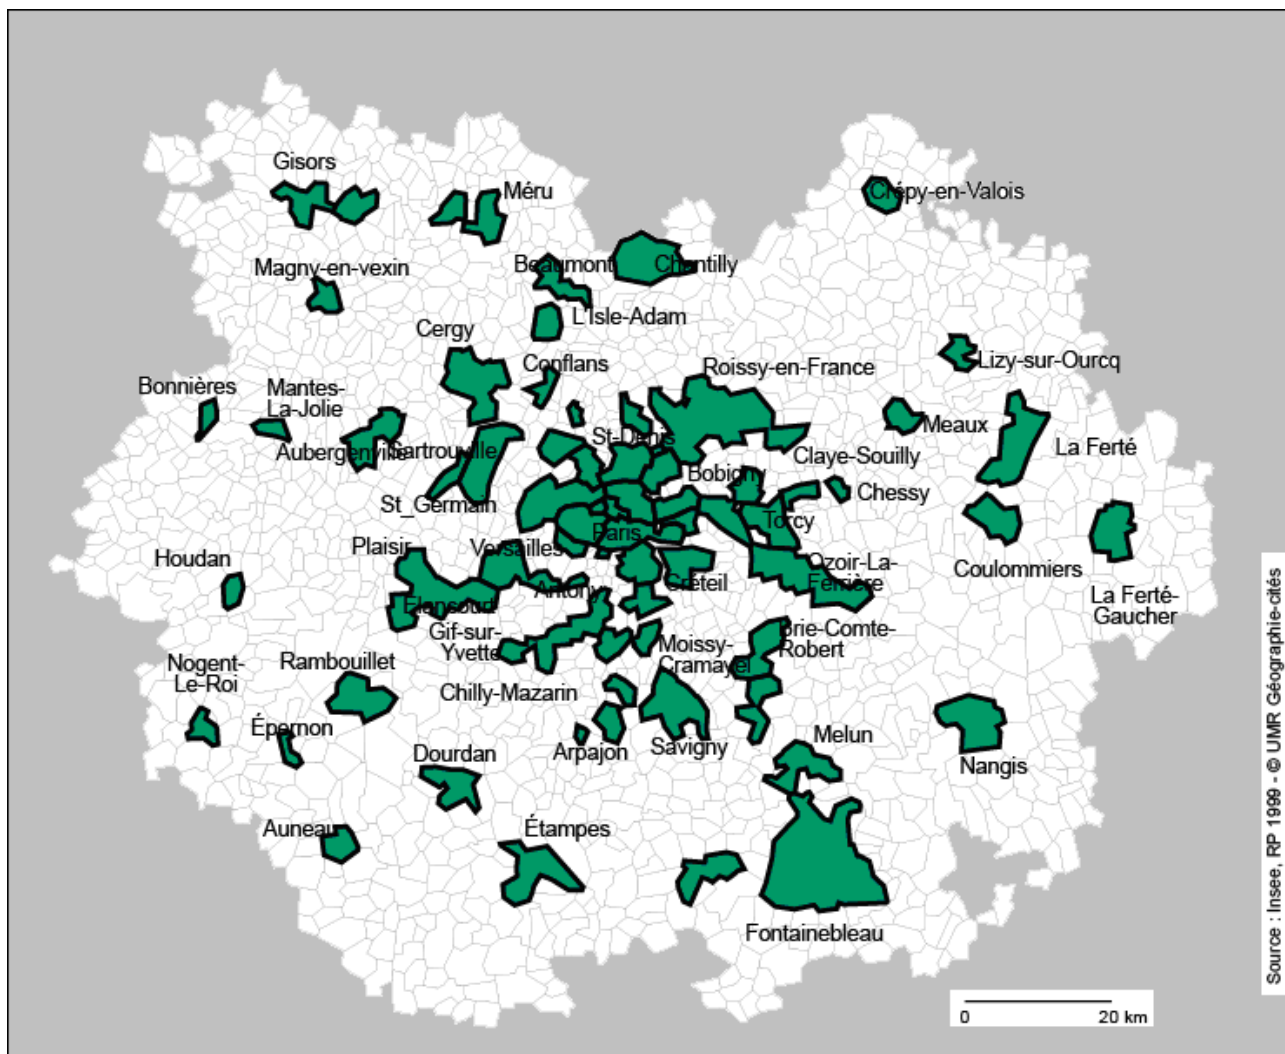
Gisors
Méru
Crépy-en-Valois
Beaumont
Chantilly
Magny-en-vexin
L'Isle-Adam
Cergy
Conflans
Roissy-en-France
Lizy-sur-Ourcq
Bonnières
Mantes-La-Jolie
Meaux
St-Denis
La Ferté
Aubergenville
Sartrouville
Bobigny
Claye-Souilly
Chessy
St_Germain
Torcy
Plaisir
Versailles
Paris
Houdan
Ozoir-La-Ferrière
Coulommiers
Créteil
La Ferté-Gaucher
Antony
Elancourt
Gif-sur-Yvette
Brie-Comte-Robert
Moissy-Cramayel
Nogent-Le-Roi
Rambouillet
Chilly-Mazarin
Épernon
Melun
Nangis
Dourdan
Arpajon
Savigny
Auneau
Étampes
Fontainebleau
0
20 km
Source : Insee, RP 1999 - © UMR Géographie-cités